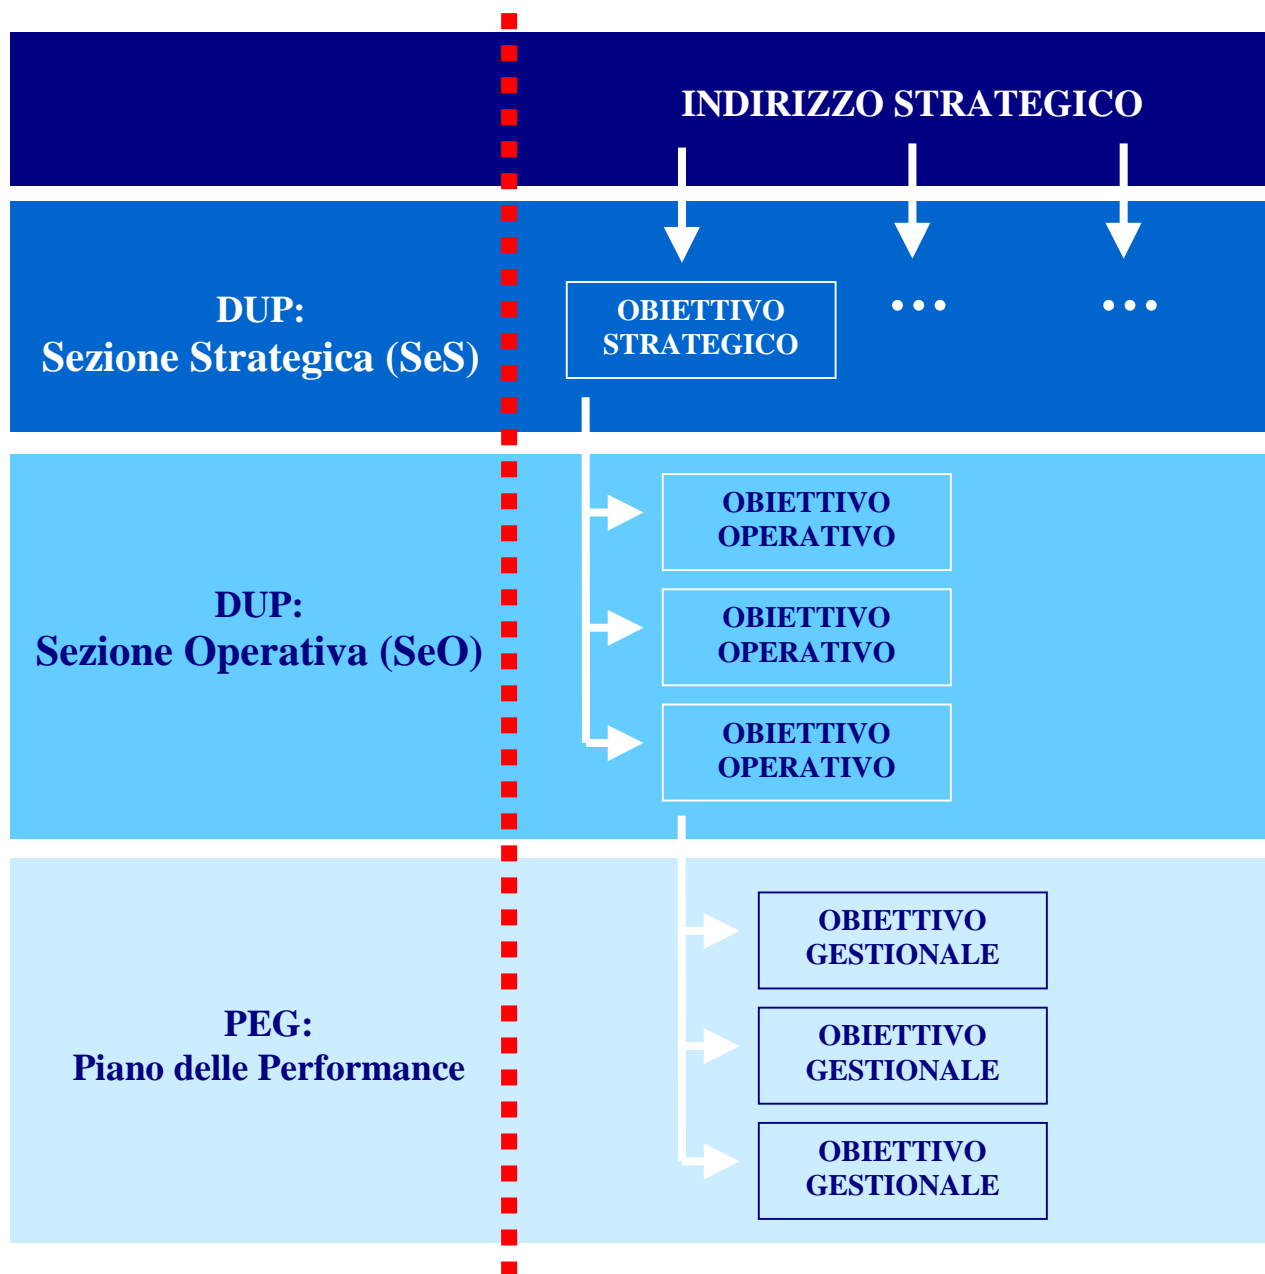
INDIRIZZO STRATEGICO

DUP:
Sezione Strategica (SeS)

OBIETTIVO STRATEGICO

...

...

DUP:
Sezione Operativa (SeO)

OBIETTIVO OPERATIVO

OBIETTIVO OPERATIVO

OBIETTIVO OPERATIVO

PEG:
Piano delle Performance

OBIETTIVO GESTIONALE

OBIETTIVO GESTIONALE

OBIETTIVO GESTIONALE